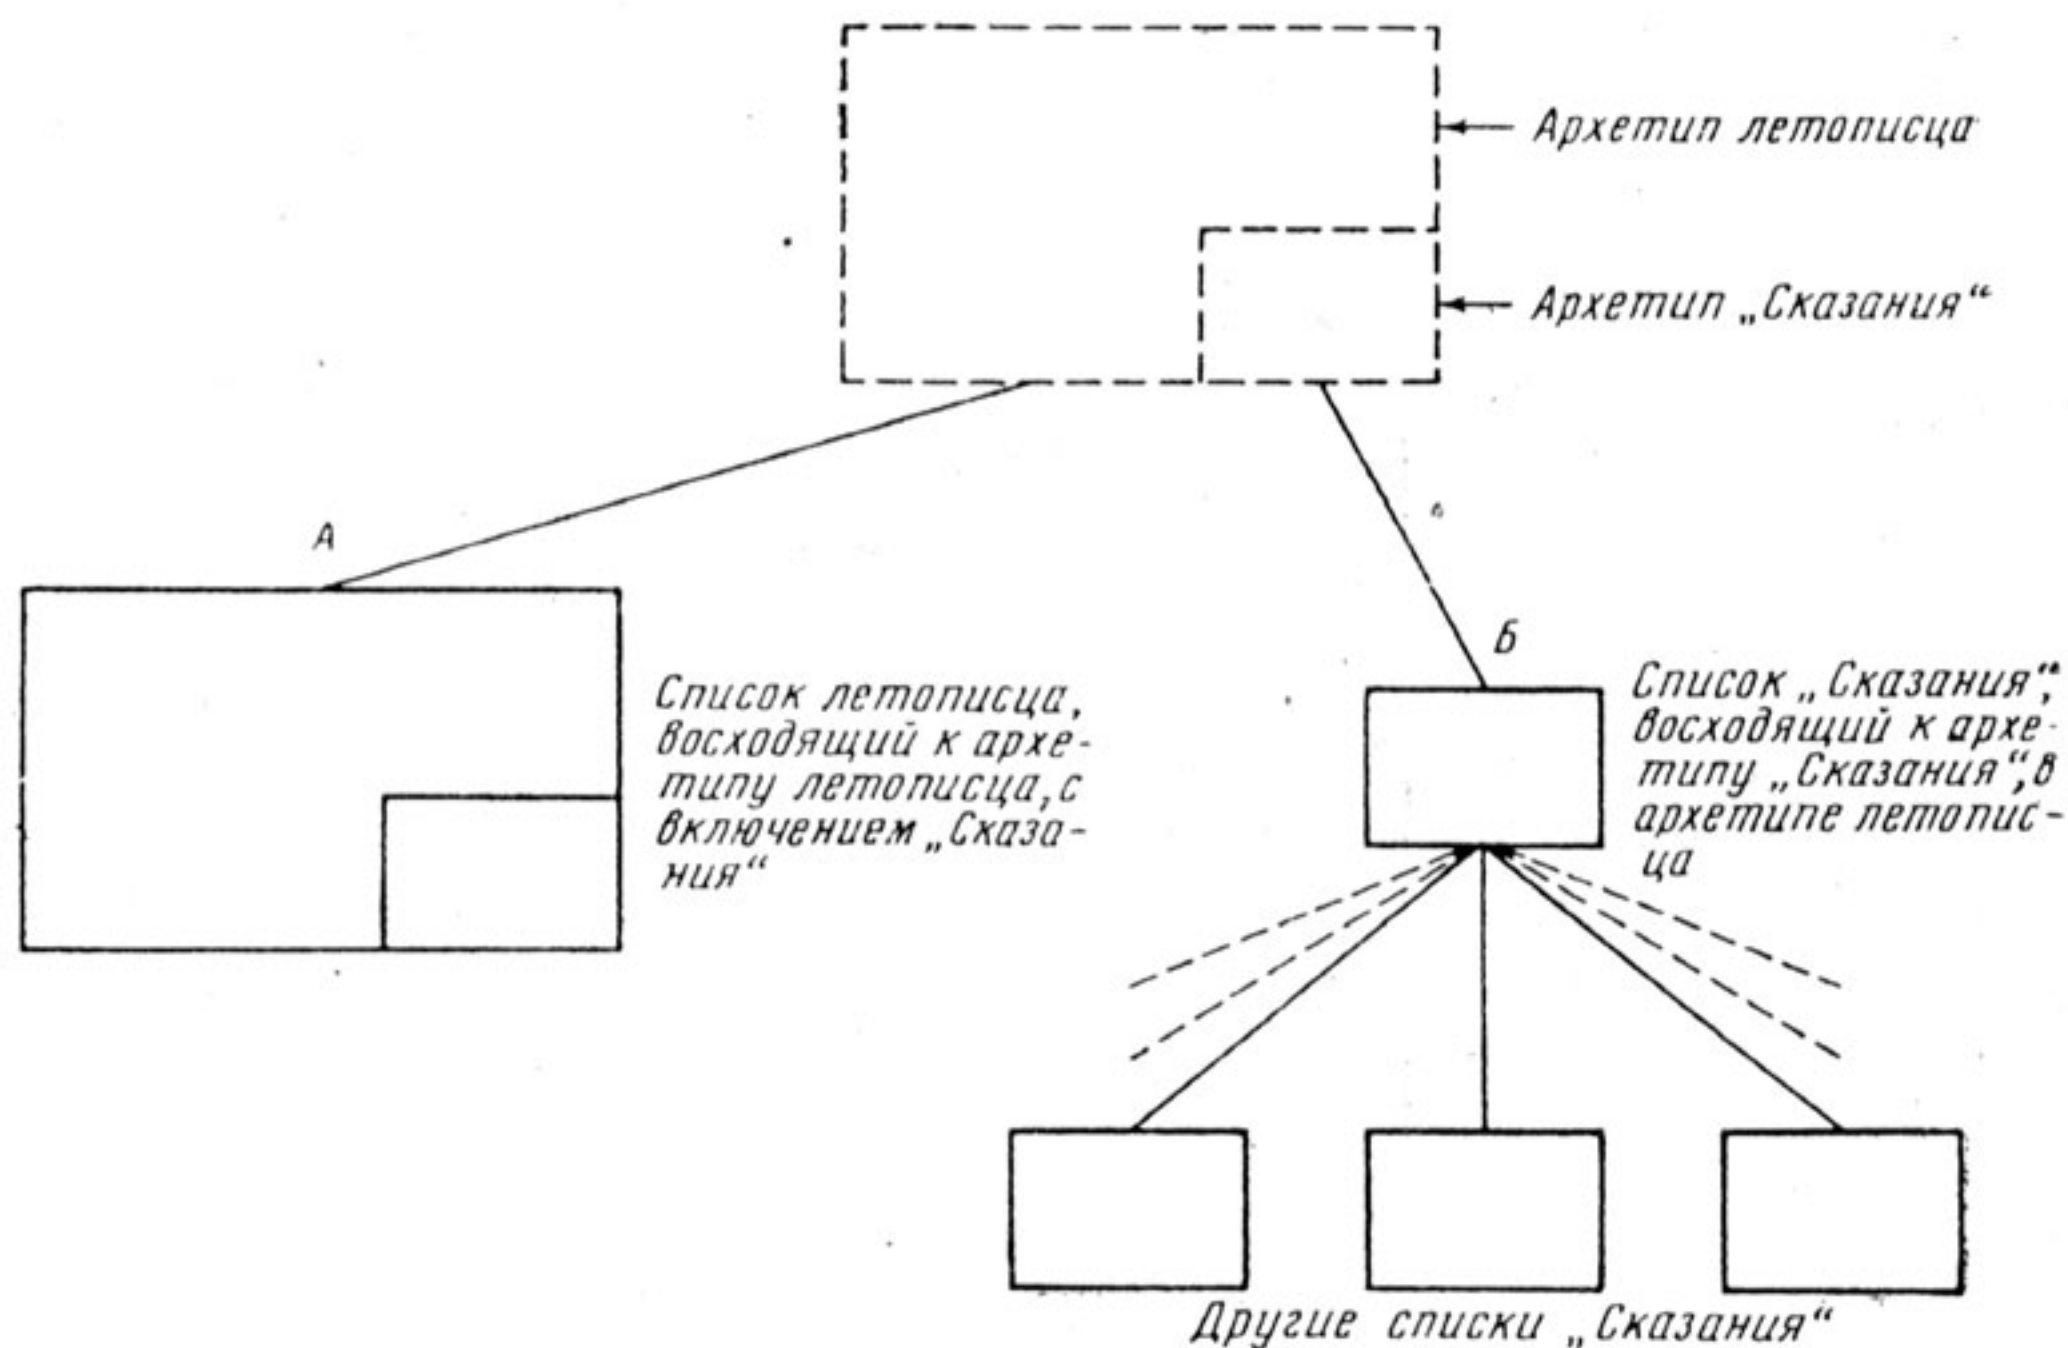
Архетип летописца

Архетип „Сказания“

А

Б

Список летописца, восходящий к архетипу летописца, с включением „Сказания“

Список „Сказания“, восходящий к архетипу „Сказания“, в архетипе летописца

Другие списки „Сказания“